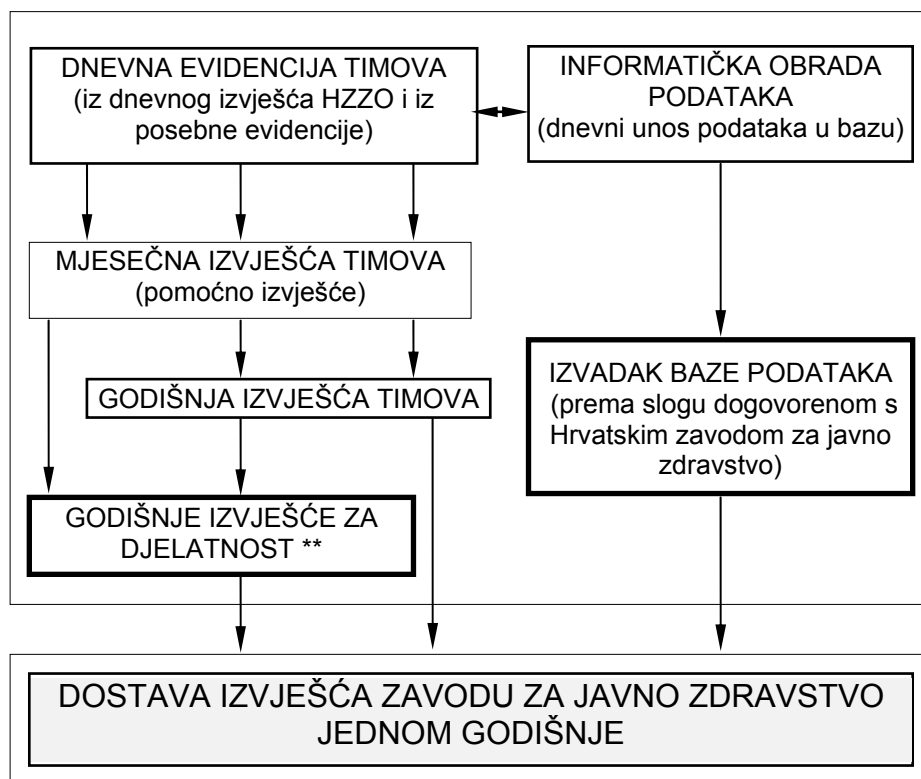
DNEVNA EVIDENCIJA TIMOVA (iz dnevnog izvješća HZZO i iz posebne evidencije)

INFORMATIČKA OBRADA PODATAKA (dnevni unos podataka u bazu)

MJESEČNA IZVJEŠĆA TIMOVA (pomoćno izvješće)

GODIŠNJA IZVJEŠĆA TIMOVA

IZVADAK BAZE PODATAKA (prema slogu dogovorenom s Hrvatskim zavodom za javno zdravstvo)

GODIŠNJE IZVJEŠĆE ZA DJELATNOST **

DOSTAVA IZVJEŠĆA ZAVODU ZA JAVNO ZDRAVSTVO JEDNOM GODIŠNJE